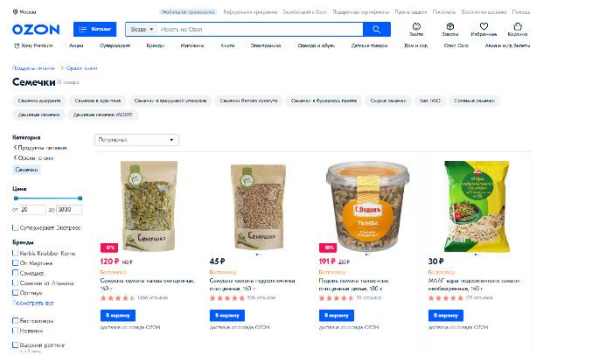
Москва

OZON

Каталог

Везде

Искать на Ozon

Войти Заказы Избранное Корзина

Продукты питания > Орехи, снеки

Семечки 15 товаров

Семечки жареные

Семечки в кунжуте

Семечки в закрытой упаковке

Семечки белого цвета

Семечки в бумажных пакетах

Сырые семечки

Категория

‹ Продукты питания

‹ Орехи, снеки

Семечки

Цена

от 20 до 3090

Супермаркет Экспресс

Бренды

Посмотреть все

Бестселлеры

Новинки

Популярные

-17%

120 ₽

Бестселлер

В корзину

доставка со склада OZON

45 ₽

Бестселлер

В корзину

доставка со склада OZON

-18%

191 ₽

Бестселлер

В корзину

доставка со склада OZON

30 ₽

Бестселлер

В корзину

доставка со склада OZON